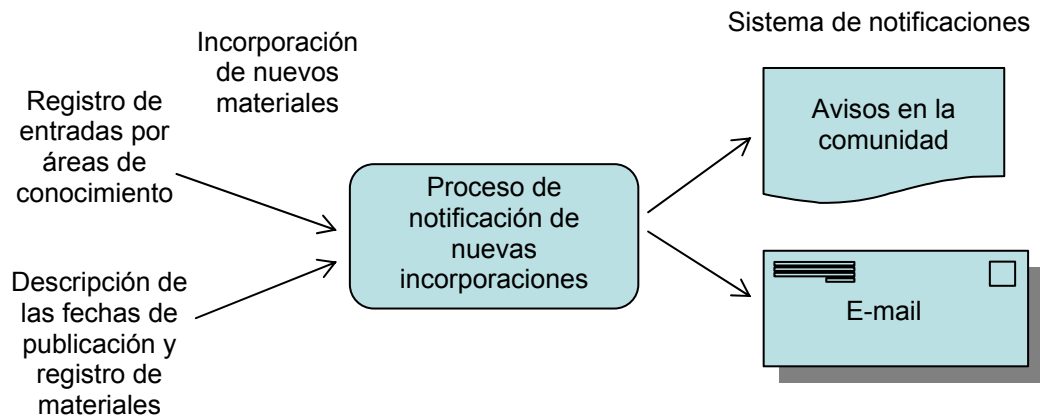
Incorporación de nuevos materiales

Sistema de notificaciones

Registro de entradas por áreas de conocimiento

Descripción de las fechas de publicación y registro de materiales

Proceso de notificación de nuevas incorporaciones

Avisos en la comunidad

E-mail